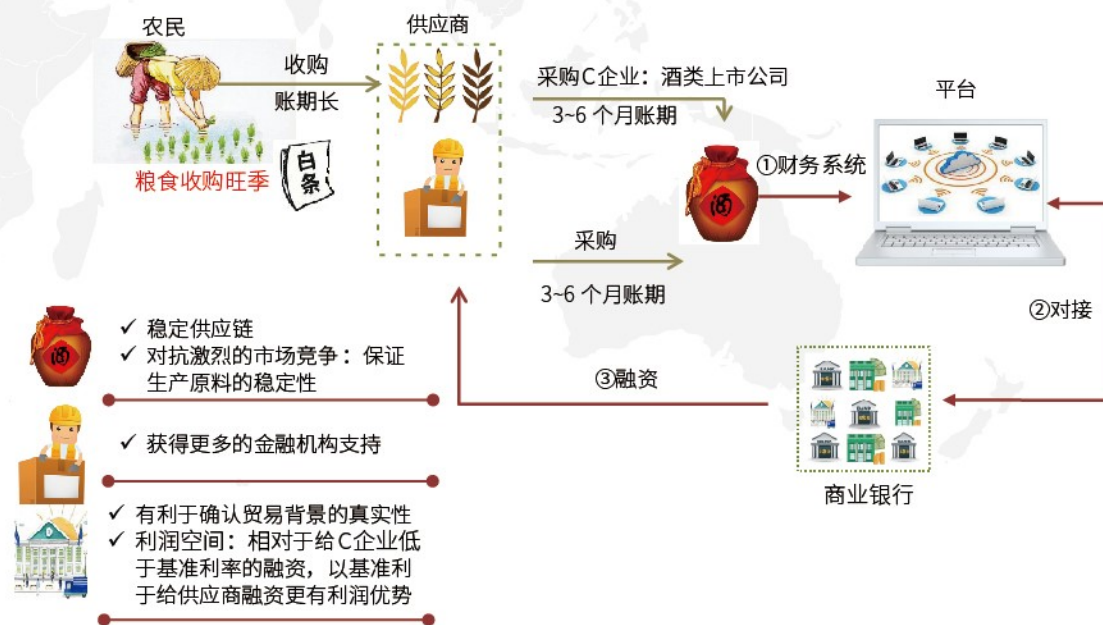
农民

收购
账期长

白条

粮食收购旺季

供应商

采购C企业：酒类上市公司
3~6 个月账期

①财务系统

平台

酒

采购
3~6 个月账期

②对接

✓ 稳定供应链
✓ 对抗激烈的市场竞争：保证生产原料的稳定性

③融资

✓ 获得更多的金融机构支持

商业银行

✓ 有利于确认贸易背景的真实性
✓ 利润空间：相对于给C企业低于基准利率的融资，以基准利于给供应商融资更有利润优势